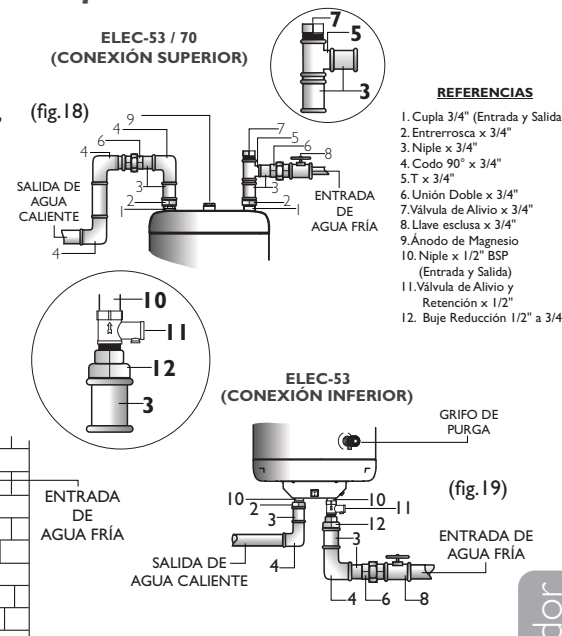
ELEC-53 / 70
(CONEXIÓN SUPERIOR)

(fig.18)

7
5
3

9
4
6
4
2
3
1
7
5
6
8
3
2
1
4

SALIDA DE AGUA CALIENTE

ENTRADA DE AGUA FRÍA

REFERENCIAS

1. Cupla 3/4" (Entrada y Salida
2. Entrerrosca x 3/4"
3. Niple x 3/4"
4. Codo 90° x 3/4"
5. T x 3/4"
6. Unión Doble x 3/4"
7. Válvula de Alivio x 3/4"
8. Llave esclusa x 3/4"
9. Ánodo de Magnesio
10. Niple x 1/2" BSP (Entrada y Salida)
11. Válvula de Alivio y Retención x 1/2"
12. Buje Reducción 1/2" a 3/4

10
11
12
3

ELEC-53
(CONEXIÓN INFERIOR)

GRIFO DE PURGA

ENTRADA DE AGUA FRÍA

(fig.19)

10
2
3
10
11
12
3

SALIDA DE AGUA CALIENTE

4
4
6
8

ENTRADA DE AGUA FRÍA

dor